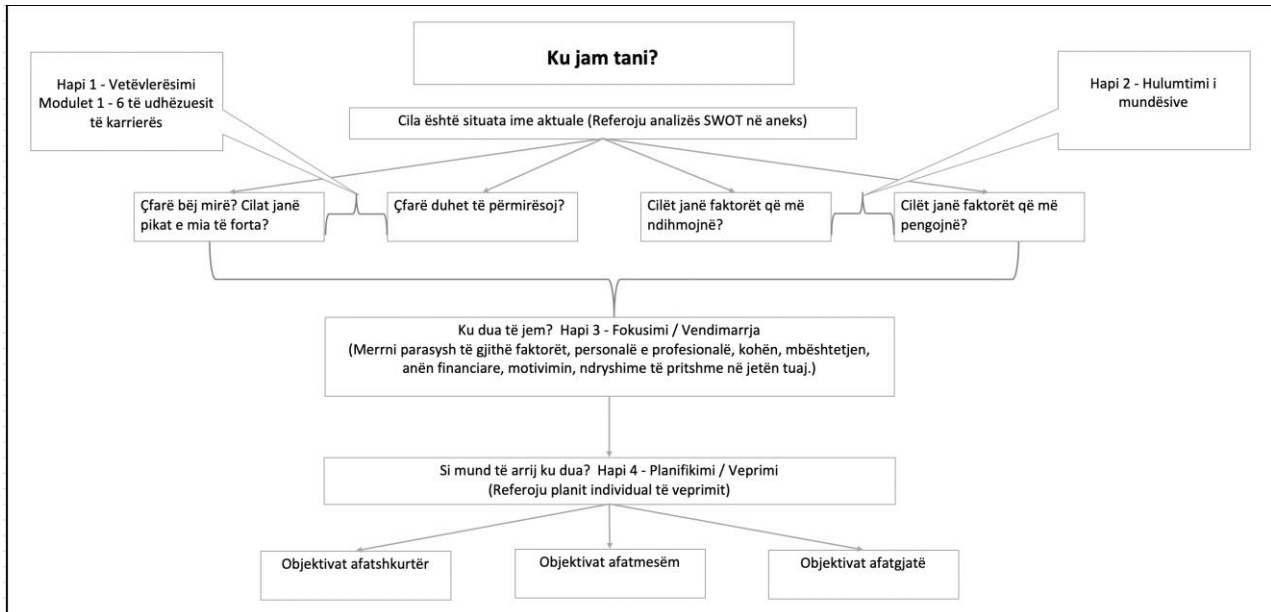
Ku jam tani?

Hapi 1 - Vetëvlerësimi
Modulet 1 - 6 të udhëzuesit të karrierës

Hapi 2 - Hulumtimi i mundësive

Cila është situata ime aktuale (Referoju analizës SWOT në aneks)

Çfarë bëj mirë? Cilat janë pikat e mia të forta?

Çfarë duhet të përmirësoj?

Cilët janë faktorët që më ndihmojnë?

Cilët janë faktorët që më pengojnë?

Ku dua të jem? Hapi 3 - Fokusimi / Vendimarrja
(Merrni parasysh të gjithë faktorët, personalë e profesionalë, kohën, mbështetjen, anën financiare, motivimin, ndryshime të pritshme në jetën tuaj.)

Si mund të arrij ku dua? Hapi 4 - Planifikimi / Veprimi
(Referoju planit individual të veprimit)

Objektivat afatshkurtër

Objektivat afatmesëm

Objektivat afatgjatë